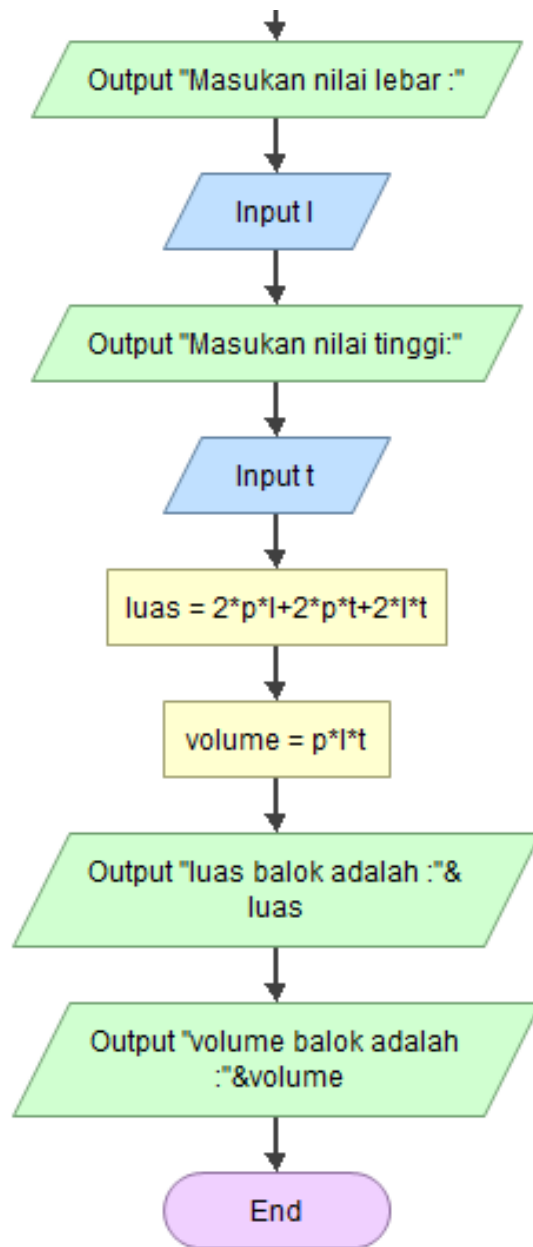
Output "Masukan nilai lebar :"

Input l

Output "Masukan nilai tinggi:"

Input t

luas = 2*p*l+2*p*t+2*l*t

volume = p*l*t

Output "luas balok adalah :"& luas

Output "volume balok adalah :"&volume

End